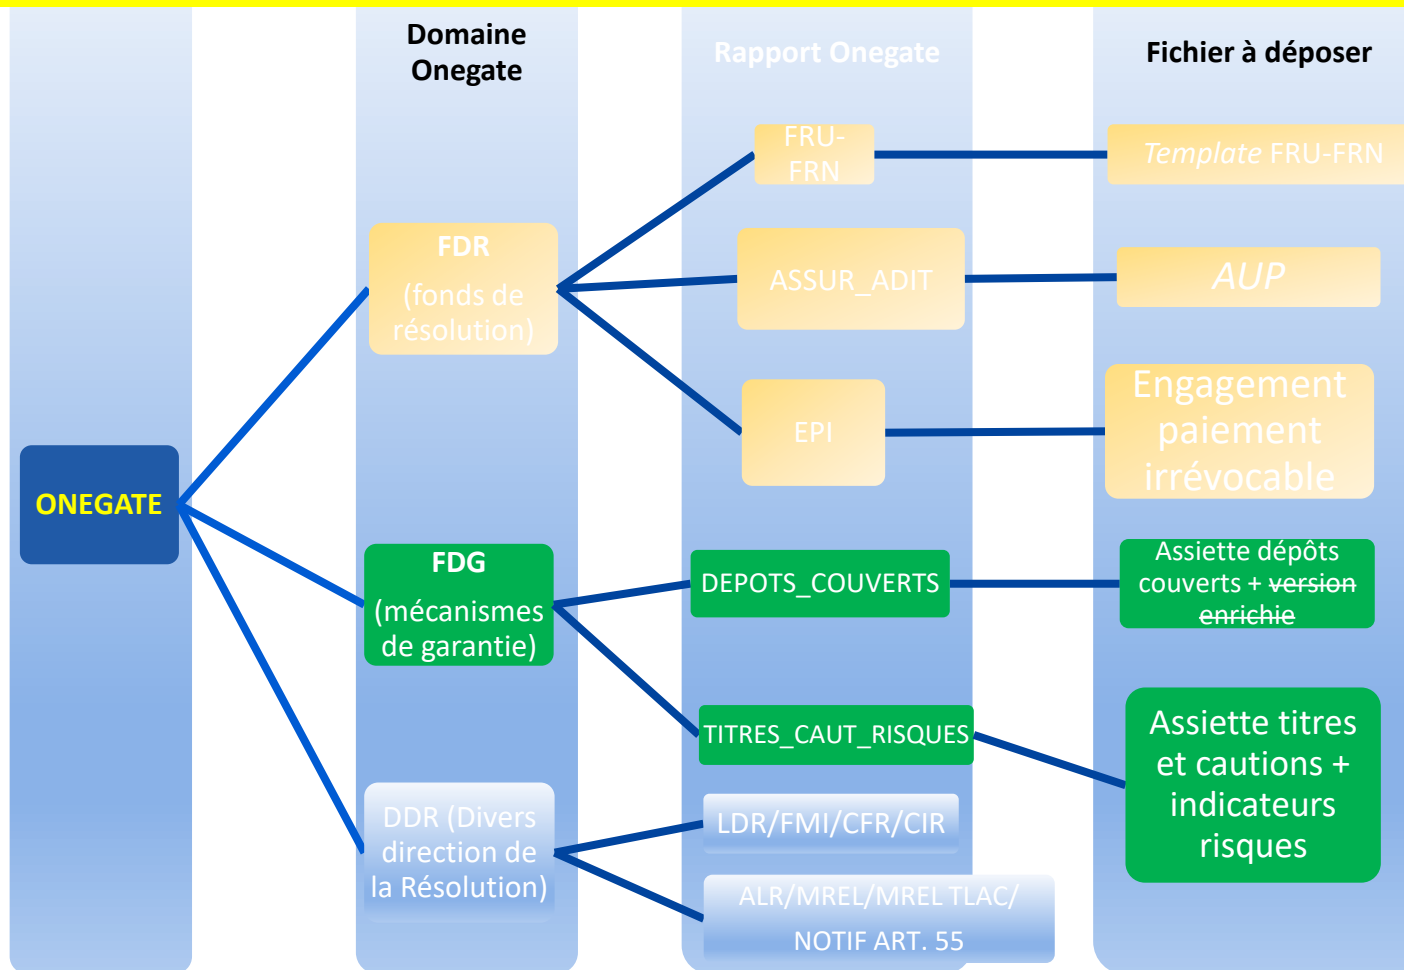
Domaine Onegate

Rapport Onegate

Fichier à déposer

ONEGATE

FDR

(fonds de résolution)

FDG

(mécanismes de garantie)

DDR (Divers direction de la Résolution)

FRU-FRN

ASSUR_ADIT

EPI

DEPOTS_COUVERTS

TITRES_CAUT_RISQUES

LDR/FMI/CFR/CIR

ALR/MREL/MREL TLAC/ NOTIF ART. 55

*Template* FRU-FRN

*AUP*

Engagement paiement irrévocable

Assiette dépôts couverts + ~~version enrichie~~

Assiette titres et cautions + indicateurs risques